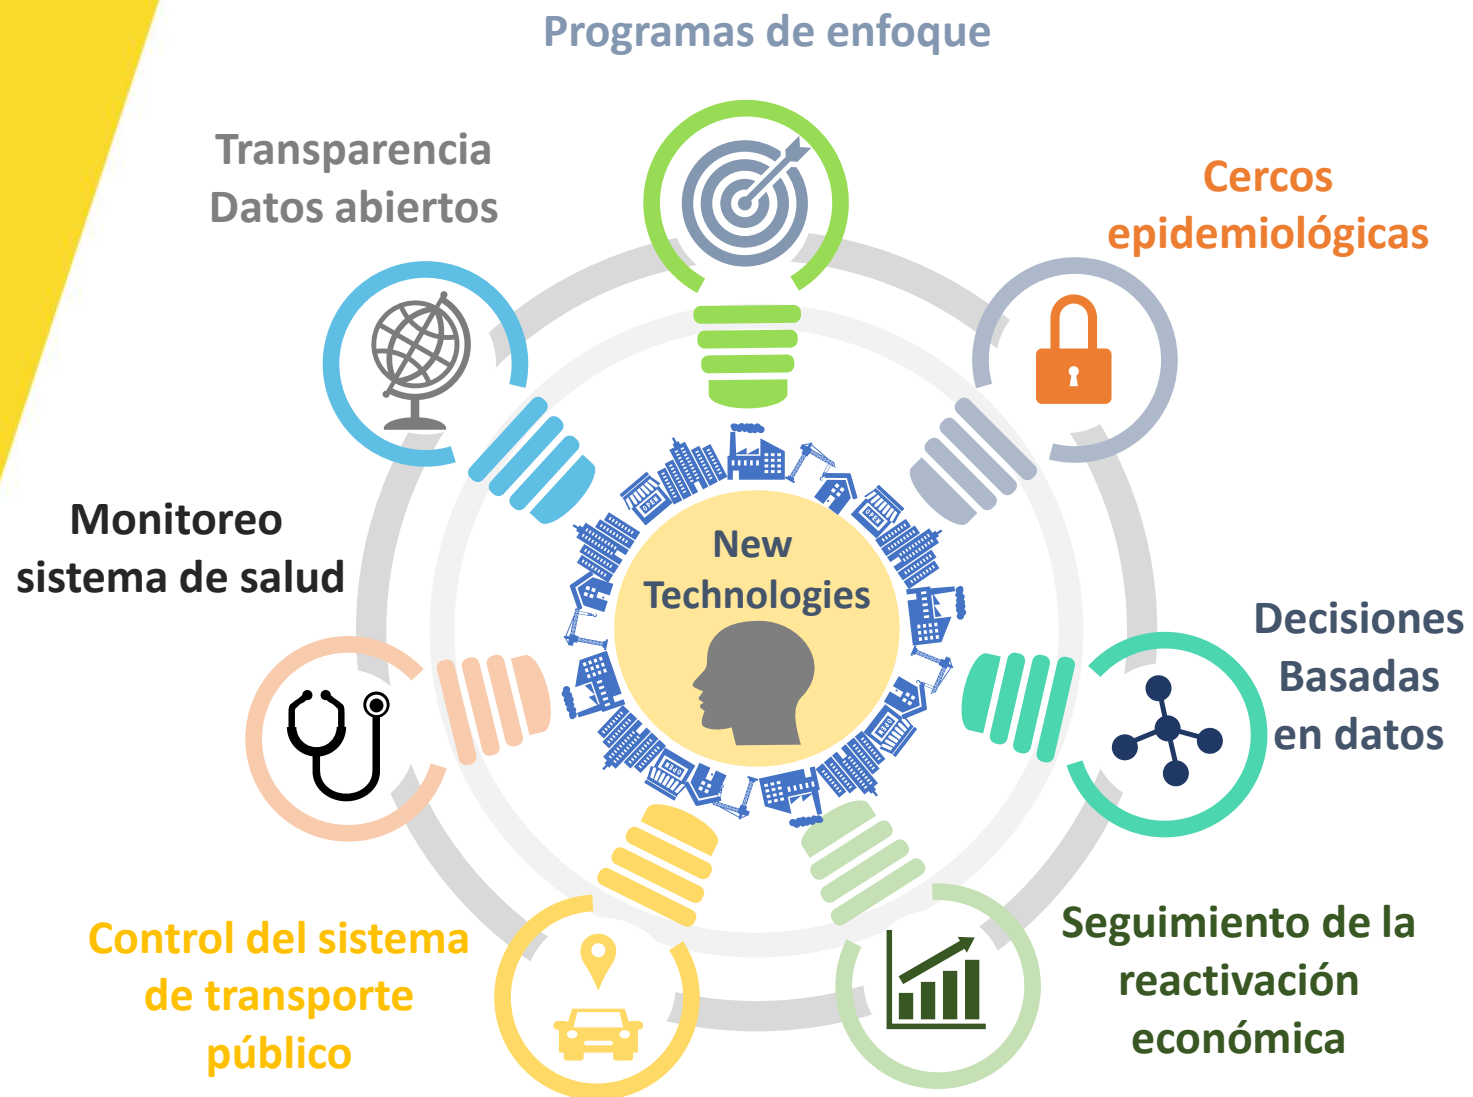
Programas de enfoque

Transparencia
Datos abiertos

Cercos epidemiológicas

New Technologies

Monitoreo sistema de salud

Decisiones Basadas en datos

Control del sistema de transporte público

Seguimiento de la reactivación económica